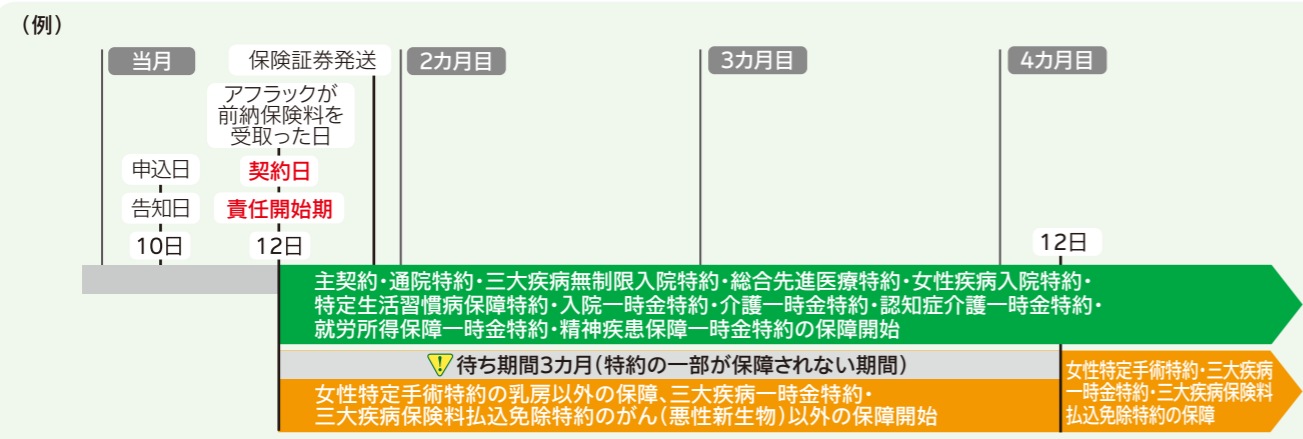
（例）

当月

保険証券発送

2カ月目

3カ月目

4カ月目

アフラックが前納保険料を受取った日

申込日

契約日

告知日

責任開始期

10日

12日

12日

主契約・通院特約・三大疾病無制限入院特約・総合先進医療特約・女性疾病入院特約・特定生活習慣病保障特約・入院一時金特約・介護一時金特約・認知症介護一時金特約・就労所得保障一時金特約・精神疾患保障一時金特約の保障開始

待ち期間3カ月（特約の一部が保障されない期間）

女性特定手術特約の乳房以外の保障、三大疾病一時金特約・三大疾病保険料払込免除特約のがん（悪性新生物）以外の保障開始

女性特定手術特約・三大疾病一時金特約・三大疾病保険料払込免除特約の保障